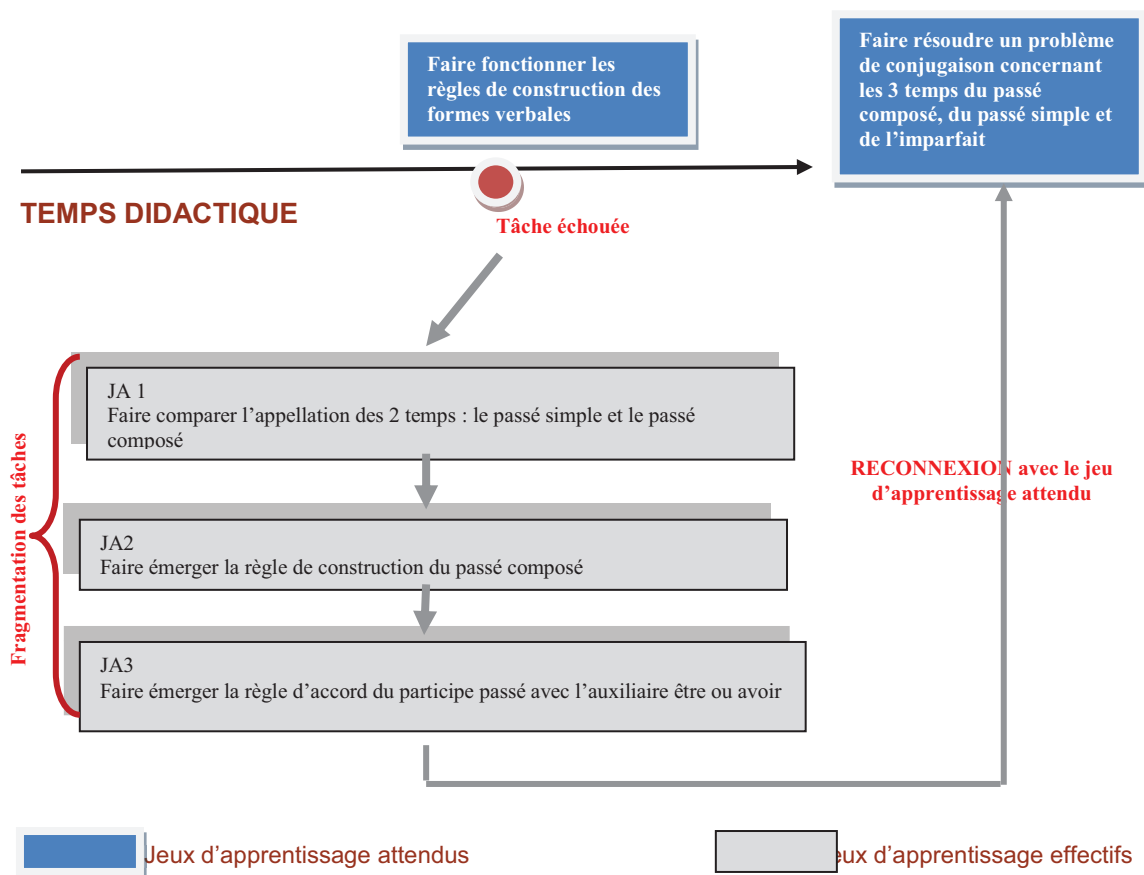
Faire fonctionner les règles de construction des formes verbales

Faire résoudre un problème de conjugaison concernant les 3 temps du passé composé, du passé simple et de l'imparfait

TEMPS DIDACTIQUE

Tâche échouée

Fragmentation des tâches

JA 1
Faire comparer l'appellation des 2 temps : le passé simple et le passé composé

JA2
Faire émerger la règle de construction du passé composé

JA3
Faire émerger la règle d'accord du participe passé avec l'auxiliaire être ou avoir

RECONNEXION avec le jeu d'apprentissage attendu

Jeux d'apprentissage attendus

Jeux d'apprentissage effectifs